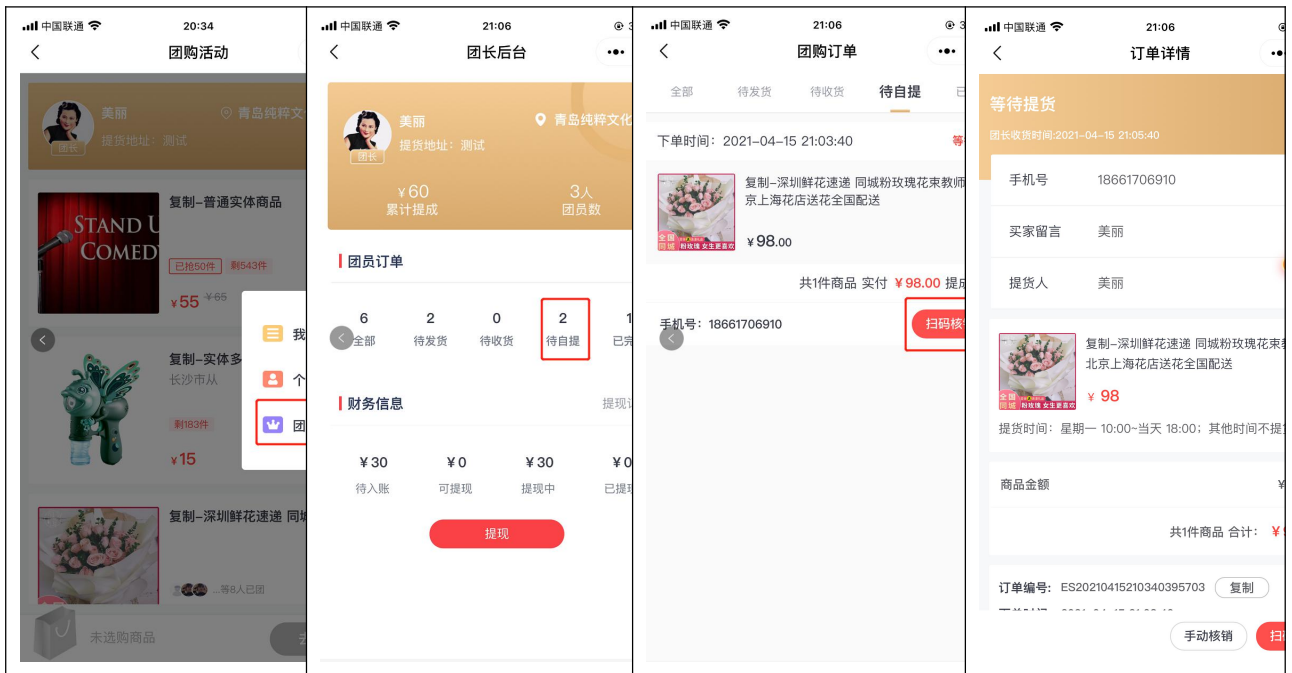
中国联通 20:34

团购活动

美丽 青岛纯粹文

团长 提货地址：测试

STAND U COMED

复制–普通实体商品

已抢50件 剩543件

¥55 ¥65

复制–实体多

长沙市从

剩183件

¥15

复制–深圳鲜花速递 同城

...等6人已团

未选购商品

我

个

团

中国联通 21:06

团长后台

美丽 青岛纯粹文化

团长 提货地址：测试

¥60 累计提成

3人 团员数

团员订单

| 6 | 2 | 0 | 2 | 1 |
|---|---|---|---|---|
| 全部 | 待发货 | 待收货 | 待自提 | 已完 |

财务信息 提现记

| ¥30 | ¥0 | ¥30 | ¥0 |
|---|---|---|---|
| 待入账 | 可提现 | 提现中 | 已提现 |

提现

中国联通 21:06

团购订单

全部 待发货 待收货 待自提 已

下单时间：2021–04–15 21:03:40 等

复制–深圳鲜花速递 同城粉玫瑰花束教师京上海花店送花全国配送

全国同城 粉玫瑰 女生更喜欢

¥98.00

共1件商品 实付 ¥98.00 提成

手机号：18661706910

扫码核

中国联通 21:06

订单详情

等待提货

团长收货时间:2021–04–15 21:05:40

手机号 18661706910

买家留言 美丽

提货人 美丽

复制–深圳鲜花速递 同城粉玫瑰花束北京上海花店送花全国配送

全国同城 粉玫瑰 女生更喜欢

¥ 98

提货时间：星期一 10:00~当天 18:00；其他时间不提

商品金额 ¥

共1件商品 合计： ¥

订单编号：ES20210415210340395703 复制

手动核销 扫